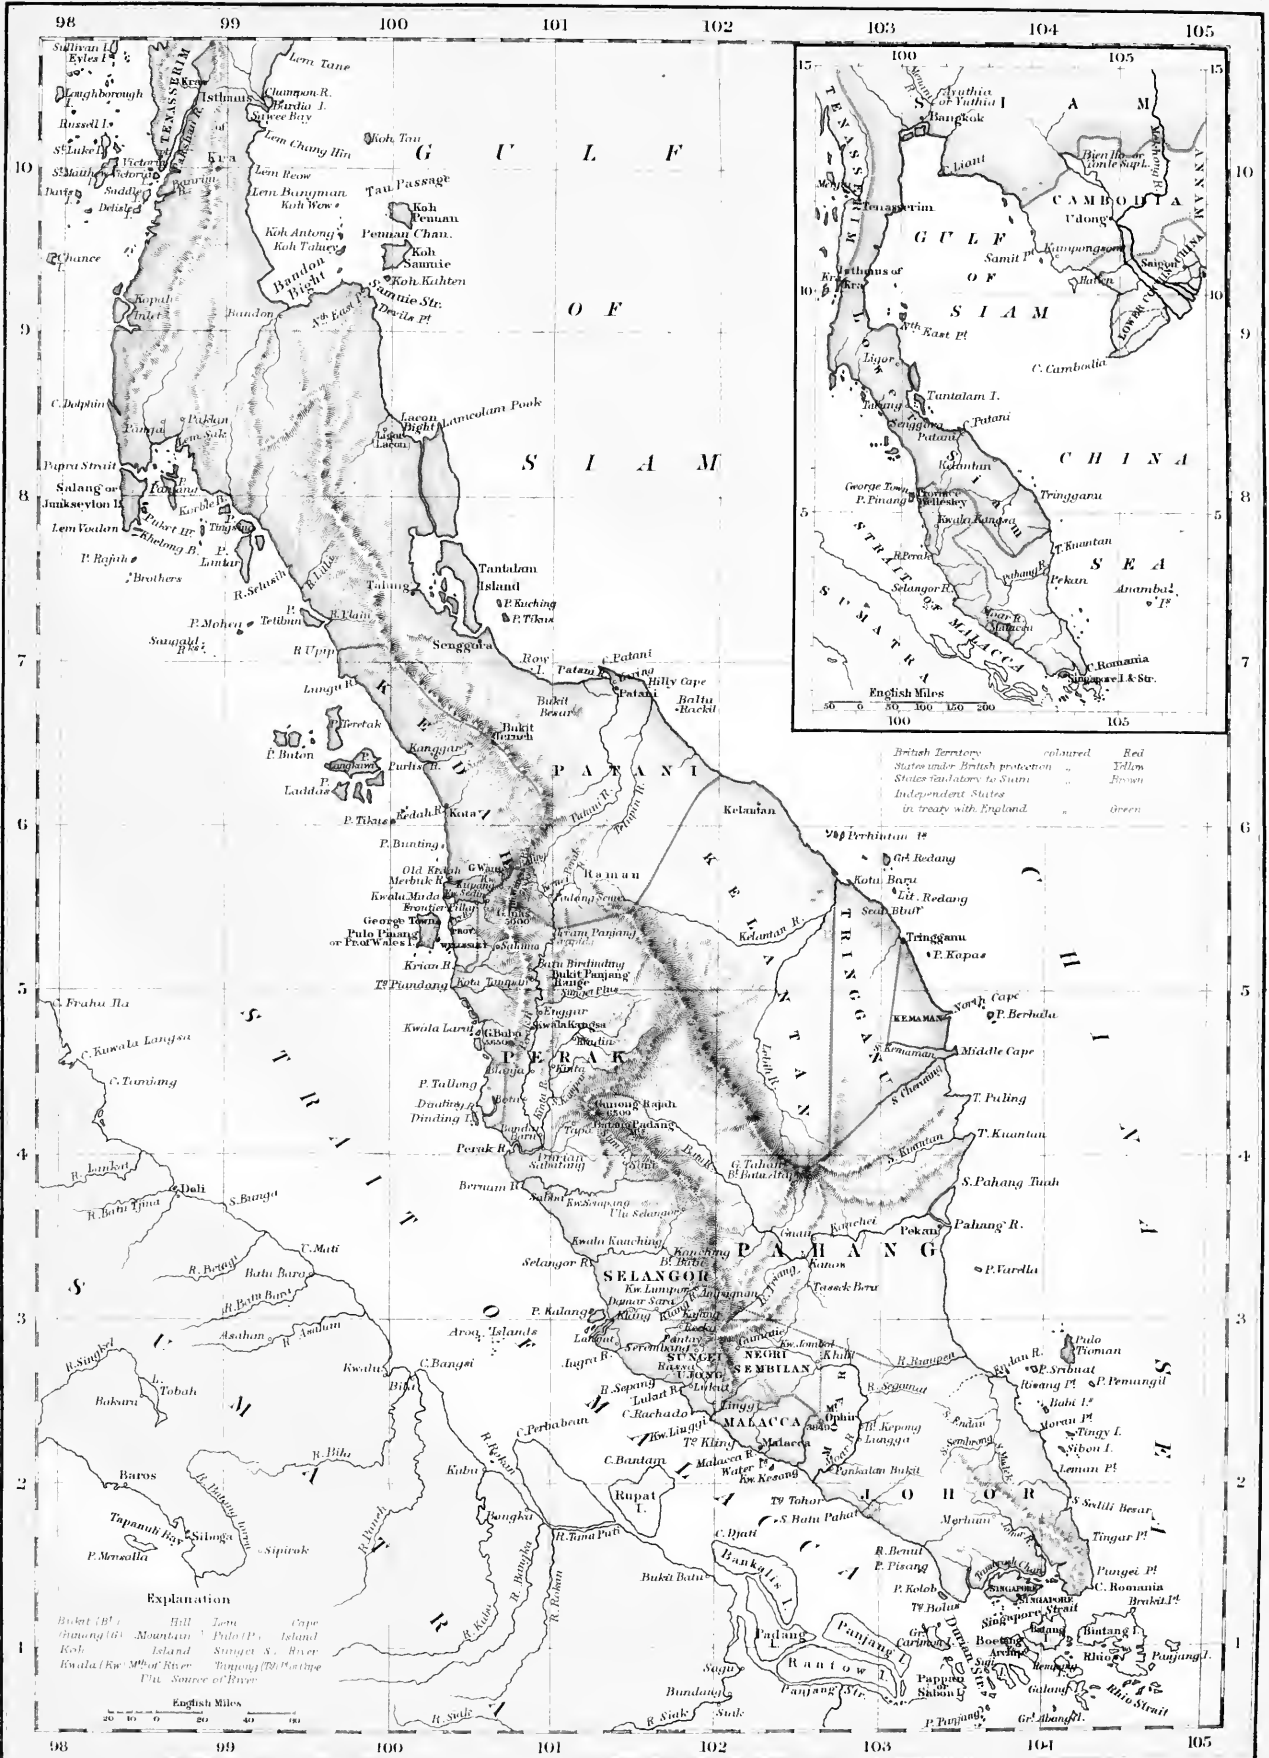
98 99 100 101 102 103 104 105

GULF OF SIAM

Sullivan I.
Eyles I.
Loughborough I.
Russell I.
St. Luke I.
St. Matthew
Victoria
Davis I.
Saddle
Delisle
Chance I.
TENASSERIM
Kraw
Isthmus
Kra
Pakchan R.
Champon R.
Bardia I.
Sawee Bay
Lem Tane
Lem Chang Hin
Koh Tau
Lem Reow
Lem Bangman
Koh Wow
Tau Passage
Koh Penuan
Penuan Chan.
Koh Antong
Koh Taluey
Koh Samuie
Koh Kahten
Samuie Str.
Devils Pt.
Bandon Bight
Bandon
Nth. East Pt.
Kopah Inlet
C. Dolphin
Pungah
Paklan
Lem Sak
Pupra Strait
Salang or Junkseylon I.
Lem Voalan
Puket Hr.
Khelong B.
Kurble R.
P. Panjang
P. Tingyang
P. Lantar
P. Rajah
Brothers
Lacon Bight
Lacon
Lamcolam Pook
Tantalam Island
P. Kuching
P. Tikus
Talung
R. Selusih
R. Luk
P. Tettibun
R. Ulain
P. Mohen
Saugald Rks.
R. Upip
Senggora
Row I.
Patani
C. Patani
Hilly Cape
Balu Rakil
Langu R.
KEDAH
P. Terotak
P. Buton
Langkawi
P. Laddas
Bukit Besar
Bukit Jerneh
Kanggar
Purlis R.
PATANI
Tabui R.
Tapin R.
Kelantan
KELANTAN
P. Tikus
Kedah R.
Kota
P. Bunting
Old Kedah
Merbuk R.
G. Wang
Kupang
Kwala Muda
Frontier Pillar
George Town
Pulo Pinang or Pr. of Wales I.
PROV. WELLESLEY
Krian R.
Tg. Piandang
Kota Tungulit
Rauman
Padang Sener
Gunong Inas 5000
Kuam Panjang
Batu Birdinding
Bukit Panjang Range
Sungei Plus
Enggar
Kwala Kangsa
Kwala Larut
G. Babo 5550
PERAK
P. Talang
Dinding R.
Dinding I.
Perak R.
Gunong Rajah 6500
Batang Padang
Tapa
Durian Sabatang
Bernam R.
Sabak
Kw. Semapang
Ulu Selangor
Kwala Kanching
Kanching
B. Bibie
Selangor R.
SELANGOR
Kw. Lumpur
Damar Sara
Klang
P. Kalang
Langat
Aroa Islands
Jugra R.
Serembang
SUNGEI UJONG
NEGRI SEMBILAN
R. Sepang
Lukut R.
C. Rachado
Kw. Linggi
Tg. Kling
MALACCA
Malacca
Mt. Ophir 5840
Kw. Kesang
Malacca R.
Water Is.
Tg. Tohor
S. Batu Pahat
C. Djati
R. Benut
P. Pisang
P. Kolob
Tg. Bulus
SINGAPORE
Singapore Strait
G. Tahan
Bt. Batu Atap
Perhintian Is.
Gr. Redang
Kota Baru
Lit. Redang
Sear Bhar
Kelantan R.
TRINGGANU
Tringganu
P. Kapas
KEMAMAN
Kemaman
North Cape
P. Berhala
Middle Cape
S. Chening
T. Paling
T. Kuantan
S. Kuantan
S. Pahang Tuah
Pahang R.
Pekan
PAHANG
Kanchei
Ganau
Kanos
Tasek Bera
P. Varella
Pulo Tioman
R. Rumpen
Endau R.
P. Sribuat
Rwang Pt.
P. Pemangil
Babi Is.
Moran Pt.
Tingy I.
Sibou I.
Leman Pt.
S. Sedili Besar
Tingar Pt.
Pungei Pt.
C. Romania
Brakit Is.
JOHOR
Morhum
Kw. Jombol
Khilti
R. Segamat
Tg. Kepong
Lungga
S. Endau
S. Sembrong
Pankalan Bukit
Muar R.
Bintang I.
Rhio
Rhio Strait
Panjang I.
Batang
Boeting
Gr. Carimon I.
Sabon
Galang
Gr. Abang I.
P. Panjang
Durian Str.
Panjang I.
Rantow I.
Panjang Str.
Padang I.
Bankalis I.
Rupat I.
C. Bantam
C. Perbabean
Bukit Batu
Sagu
Bundang
Siak
R. Siak
R. Rokan
R. Tana Puti
Bongku
Kubu
R. Rokan
Kwalu
Bilu
C. Bangsi
R. Asahan
Asahan
Batu Bara
R. Batu Bara
R. Betay
U. Mati
S. Bunga
Deli
R. Batu Tjina
R. Langkat
C. Tamiang
C. Kuwala Langsa
C. Fraha Ila
R. Singkel
L. Tobah
Bakara
R. Bila
Baros
R. Batang Toru
Tapanuli Bay
Siboga
Sipirok
P. Mensalla
R. Panch
R. Kubu
R. Bangka

STRAIT OF MALACCA
SUMATRA
CHINA SEA

Explanation
| | | | |
|---|---|---|---|
| Bukit (Bt.) | Hill | Lem | Cape |
| Gunong (G.) | Mountain | Pulo (P.) | Island |
| Koh | Island | Sungei (S.) | River |
| Kwala (Kw.) | Mouth of River | Tanjong (Tg.) | Pt. or Cape |
| Ulu | Source of River | | |

English Miles
20 10 0 20 40 60

British Territory coloured Red
States under British protection „ Yellow
States feudatory to Siam „ Brown
Independent States in treaty with England „ Green

100 105
15 15
SIAM
ANNAM
Menam R.
Ayuthia or Yuthia
Bangkok
Mekong R.
Bien Ho or Tonle Sap L.
CAMBODIA
Udong
Kampongsom
Samit Pt.
Hatien
Saigon
LOWER COCHIN CHINA
C. Cambodia
Liant
TENASSERIM
Mergui
Tenasserim
Isthmus of Kra
Kra
GULF OF SIAM
Nth. East Pt.
Ligor
Tantalam I.
Talung
Senggora
C. Patani
Patani
Kelantan
Tringganu
CHINA SEA
George Town
P. Pinang
Province Wellesley
Kwala Kangsa
R. Perak
Selangor R.
Pahang R.
T. Kuantan
Pekan
Anamba Is.
Muar R.
Malacca
STRAIT OF MALACCA
SUMATRA
C. Romania
Singapore I. & Str.
English Miles
50 0 50 100 150 200
100 105
10 10
5 5
7